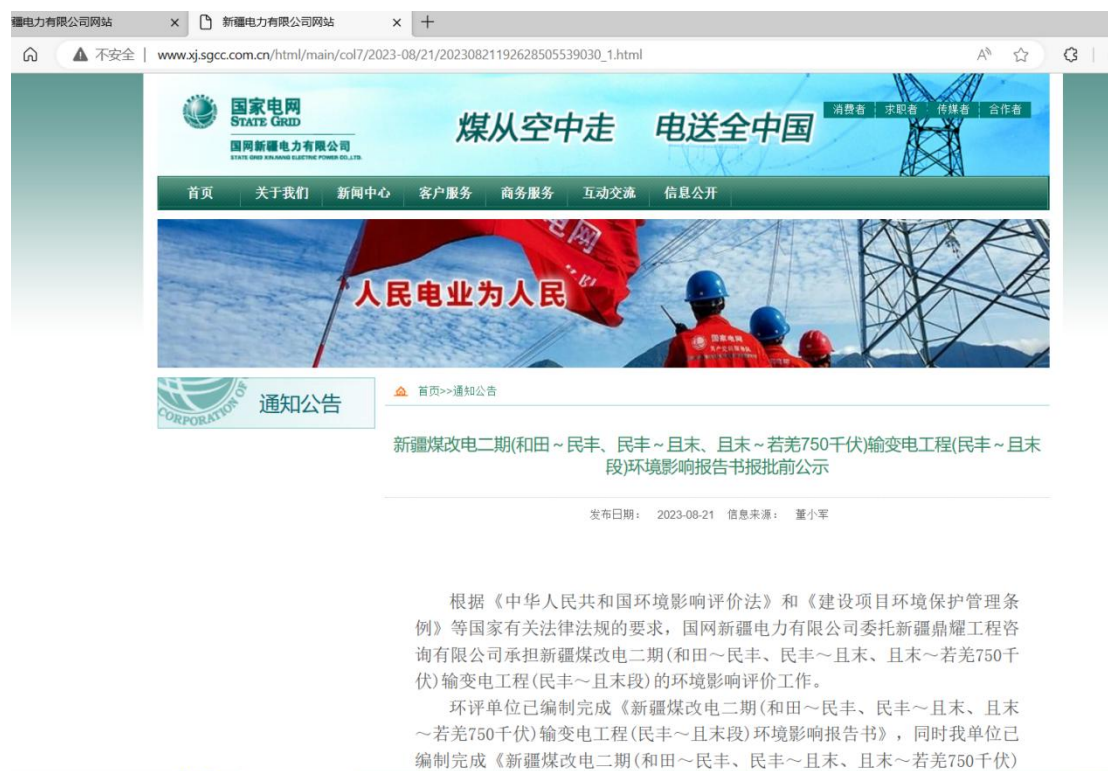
疆电力有限公司网站 × 新疆电力有限公司网站 × +

不安全 | www.xj.sgcc.com.cn/html/main/col7/2023-08/21/20230821192628505539030_1.html

国家电网
STATE GRID
国网新疆电力有限公司
STATE GRID XINJIANG ELECTRIC POWER CO.,LTD.

煤从空中走 电送全中国

消费者 求职者 传媒者 合作者

首页 关于我们 新闻中心 客户服务 商务服务 互动交流 信息公开

人民电业为人民

通知公告

首页>>通知公告

新疆煤改电二期(和田～民丰、民丰～且末、且末～若羌750千伏)输变电工程(民丰～且末段)环境影响报告书报批前公示

发布日期： 2023-08-21 信息来源： 董小军

根据《中华人民共和国环境影响评价法》和《建设项目环境保护管理条例》等国家有关法律法规的要求，国网新疆电力有限公司委托新疆鼎耀工程咨询有限公司承担新疆煤改电二期(和田～民丰、民丰～且末、且末～若羌750千伏)输变电工程(民丰～且末段)的环境影响评价工作。

环评单位已编制完成《新疆煤改电二期(和田～民丰、民丰～且末、且末～若羌750千伏)输变电工程(民丰～且末段)环境影响报告书》，同时我单位已编制完成《新疆煤改电二期(和田～民丰、民丰～且末、且末～若羌750千伏)